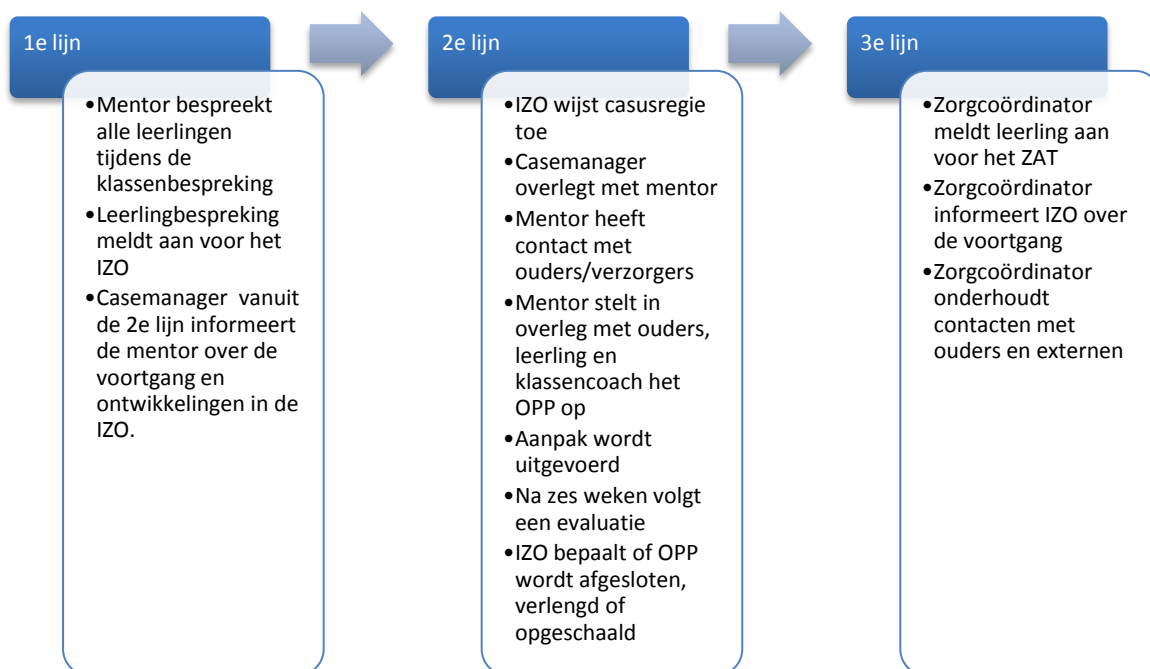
1e lijn

•Mentor bespreekt alle leerlingen tijdens de klassenbespreking
•Leerlingbespreking meldt aan voor het IZO
•Casemanager vanuit de 2e lijn informeert de mentor over de voortgang en ontwikkelingen in de IZO.

2e lijn

•IZO wijst casusregie toe
•Casemanager overlegt met mentor
•Mentor heeft contact met ouders/verzorgers
•Mentor stelt in overleg met ouders, leerling en klassencoach het OPP op
•Aanpak wordt uitgevoerd
•Na zes weken volgt een evaluatie
•IZO bepaalt of OPP wordt afgesloten, verlengd of opgeschaald

3e lijn

•Zorgcoördinator meldt leerling aan voor het ZAT
•Zorgcoördinator informeert IZO over de voortgang
•Zorgcoördinator onderhoudt contacten met ouders en externen